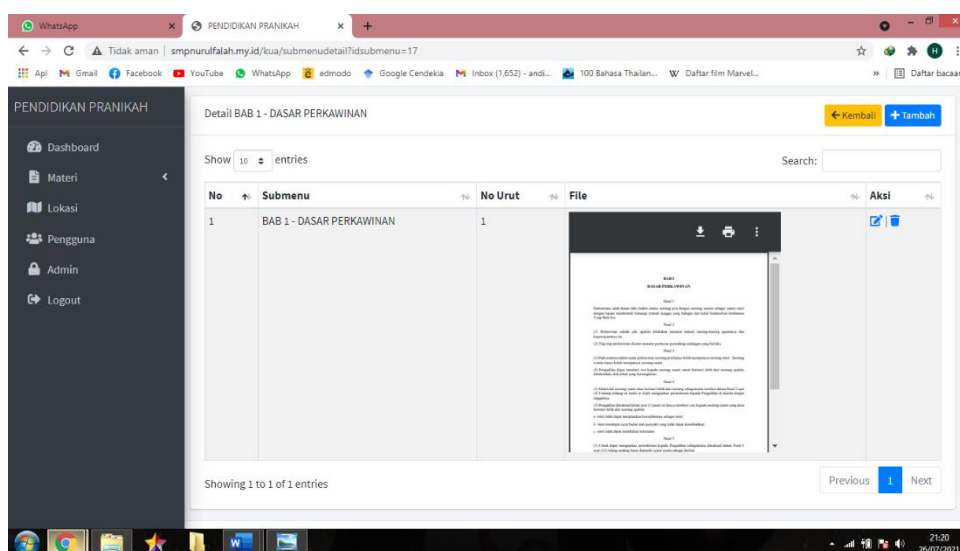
WhatsApp
PENDIDIKAN PRANIKAH
Tidak aman | smpnurulfalah.my.id/kua/submenudetail?idsubmenu=17
Apl Gmail Facebook YouTube WhatsApp edmodo Google Cendekia Inbox (1,652) - andi... 100 Bahasa Thailan... Daftar film Marvel...
Daftar bacaan

PENDIDIKAN PRANIKAH
Dashboard
Materi
Lokasi
Pengguna
Admin
Logout

Detail BAB 1 - DASAR PERKAWINAN
←Kembali
+Tambah

Show 10 entries
Search:

| No | Submenu | No Urut | File | Aksi |
|---|---|---|---|---|
| 1 | BAB 1 - DASAR PERKAWINAN | 1 | BAB I DASAR PERKAWINAN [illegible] | |

Showing 1 to 1 of 1 entries
Previous 1 Next

21:20
26/07/2021